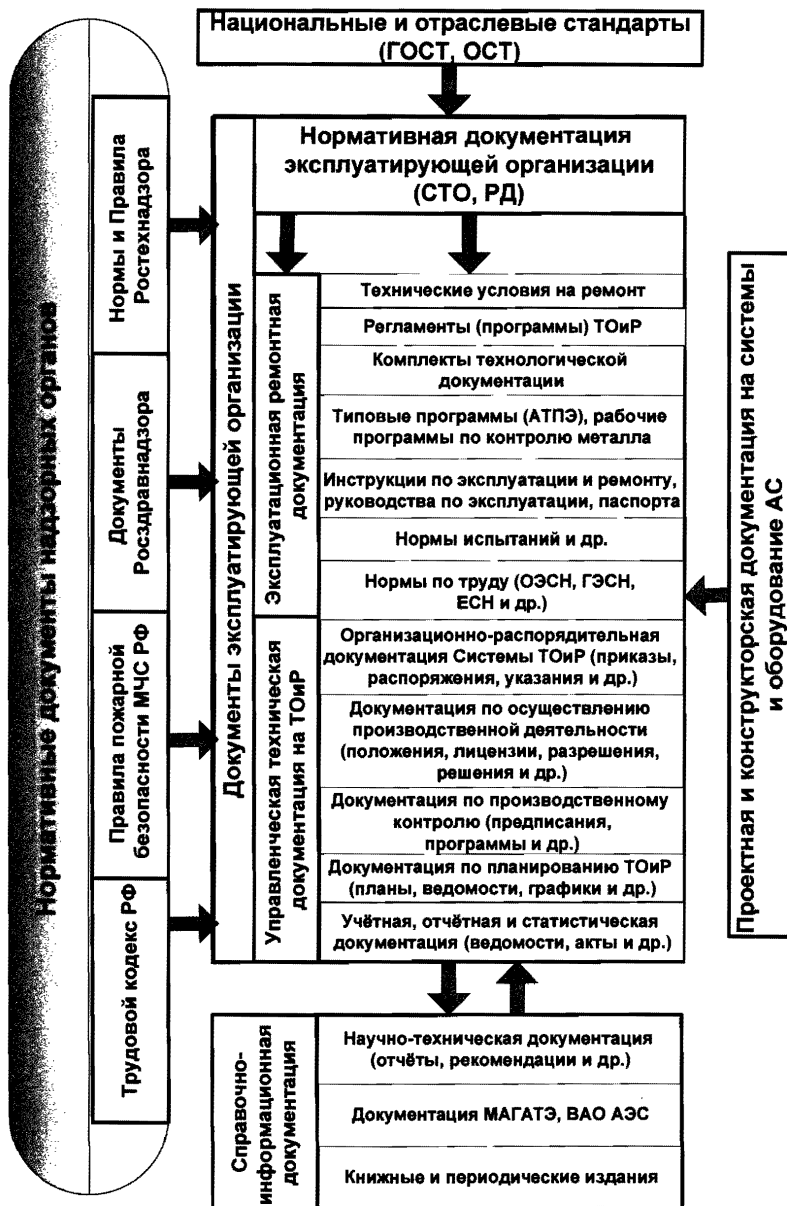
Национальные и отраслевые стандарты (ГОСТ, ОСТ)

Нормативные документы надзорных органов

Нормы и Правила Ростехнадзора

Документы Росздравнадзора

Правила пожарной безопасности МЧС РФ

Трудовой кодекс РФ

Документы эксплуатирующей организации

Нормативная документация эксплуатирующей организации (СТО, РД)

Эксплуатационная ремонтная документация

Технические условия на ремонт

Регламенты (программы) ТОиР

Комплекты технологической документации

Типовые программы (АТПЭ), рабочие программы по контролю металла

Инструкции по эксплуатации и ремонту, руководства по эксплуатации, паспорта

Нормы испытаний и др.

Нормы по труду (ОЭСН, ГЭСН, ЕСН и др.)

Управленческая техническая документация на ТОиР

Организационно-распорядительная документация Системы ТОиР (приказы, распоряжения, указания и др.)

Документация по осуществлению производственной деятельности (положения, лицензии, разрешения, решения и др.)

Документация по производственному контролю (предписания, программы и др.)

Документация по планированию ТОиР (планы, ведомости, графики и др.)

Учётная, отчётная и статистическая документация (ведомости, акты и др.)

Проектная и конструкторская документация на системы и оборудование АС

Справочно-информационная документация

Научно-техническая документация (отчёты, рекомендации и др.)

Документация МАГАТЭ, ВАО АЭС

Книжные и периодические издания